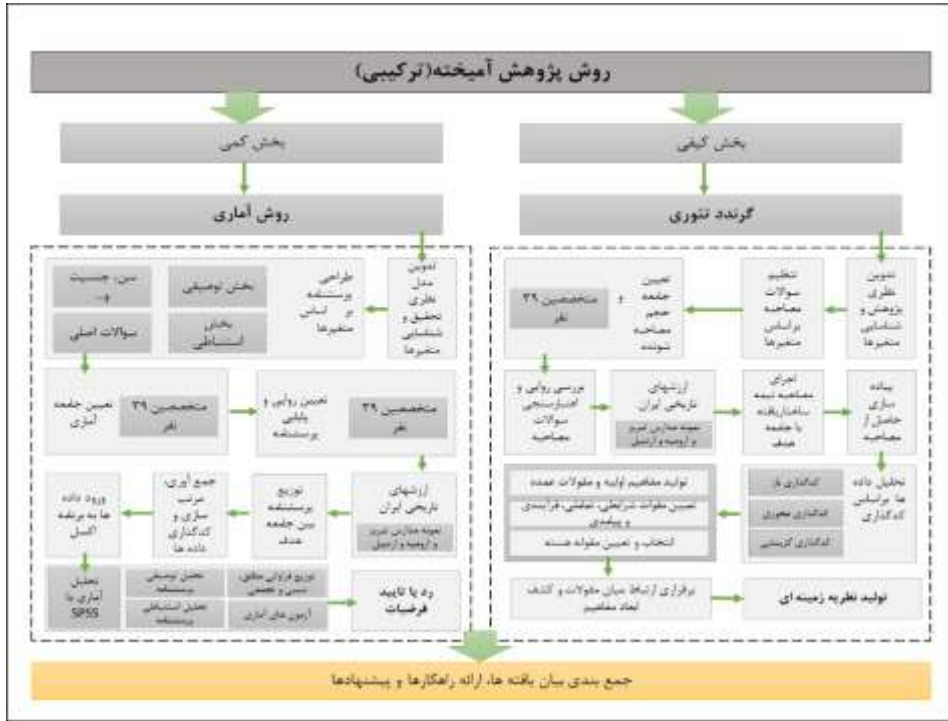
روش پژوهش آمیخته(ترکیبی)

بخش کیفی

گرندد تئوری

تدوین نظری پژوهش و شناسایی متغیرها

تنظیم سوالات مصاحبه براساس متغیرها

تعیین جامعه حجم مصاحبه شونده

متخصصین ۳۹ نفر

پیاده سازی داده حاصل از مصاحبه

اجرای مصاحبه نیمه ساختاریافته با جامعه هدف

ارزشهای تاریخی ایران

نمونه مدارس تبریز و ارومیه و اردبیل

بررسی روایی و اعتبارسنجی سوالات مصاحبه

تحلیل داده ها براساس کدگذاری

کدگذاری باز

کدگذاری محوری

کدگذاری گزینشی

تولید مفاهیم اولیه و مقولات عمده

تعیین مقولات شرایطی، تعاملی، فرآیندی و پیامدی

انتخاب و تعیین مقوله هسته

برقراری ارتباط میان مقولات و کشف ابعاد مفاهیم

تولید نظریه زمینه ای

بخش کمی

روش آماری

تدوین مدل نظری تحقیق و شناسایی متغیرها

طراحی پرسشنامه بر اساس متغیرها

بخش توصیفی

سن، جنسیت و...

بخش استنباطی

سوالات اصلی

متخصصین ۳۹ نفر

تعیین روایی و پایایی پرسشنامه

متخصصین ۳۹ نفر

تعیین جامعه آماری

ارزشهای تاریخی ایران

نمونه مدارس تبریز و ارومیه و اردبیل

توزیع پرسشنامه بین جامعه هدف

جمع آوری، مرتب سازی و کدگذاری داده ها

ورود داده ها به برنامه اکسل

تحلیل آماری با SPSS

تحلیل توصیفی پرسشنامه

توزیع فراوانی مطلق، نسبی و تجمعی

تحلیل استنباطی پرسشنامه

آزمون های آماری

رد یا تایید فرضیات

جمع بندی بیان یافته ها، ارائه راهکارها و پیشنهادها